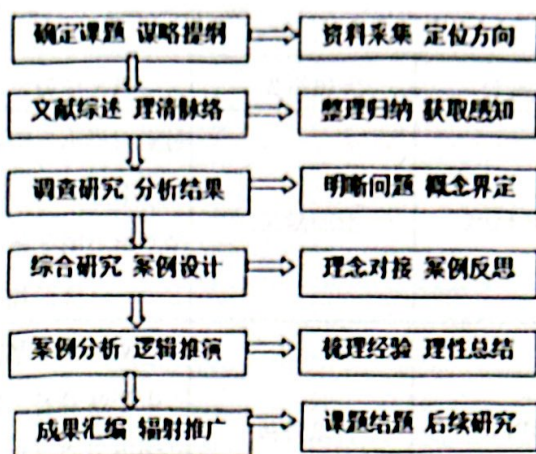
确定课题 谋略提纲

资料采集 定位方向

文献综述 理清脉络

整理归纳 获取感知

调查研究 分析结果

明晰问题 概念界定

综合研究 案例设计

理念对接 案例反思

案例分析 逻辑推演

梳理经验 理性总结

成果汇编 辐射推广

课题结题 后续研究